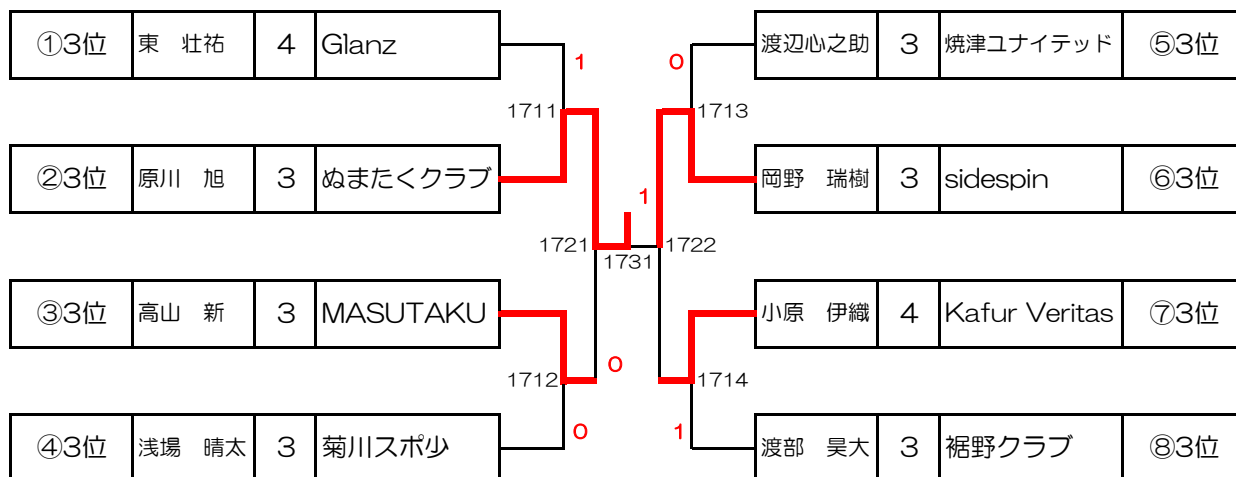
| ①3位 | 東　壮祐 | 4 | Glanz |
|---|---|---|---|
| ②3位 | 原川　旭 | 3 | ぬまたくクラブ |
| ③3位 | 高山　新 | 3 | MASUTAKU |
| ④3位 | 浅場　晴太 | 3 | 菊川スポ少 |

1
1711
1721
1731
1
1722
0
1712
0
0
1713
1714
1

| 渡辺心之助 | 3 | 焼津ユナイテッド | ⑤3位 |
|---|---|---|---|
| 岡野　瑞樹 | 3 | sidespin | ⑥3位 |
| 小原　伊織 | 4 | Kafur Veritas | ⑦3位 |
| 渡部　昊大 | 3 | 裾野クラブ | ⑧3位 |